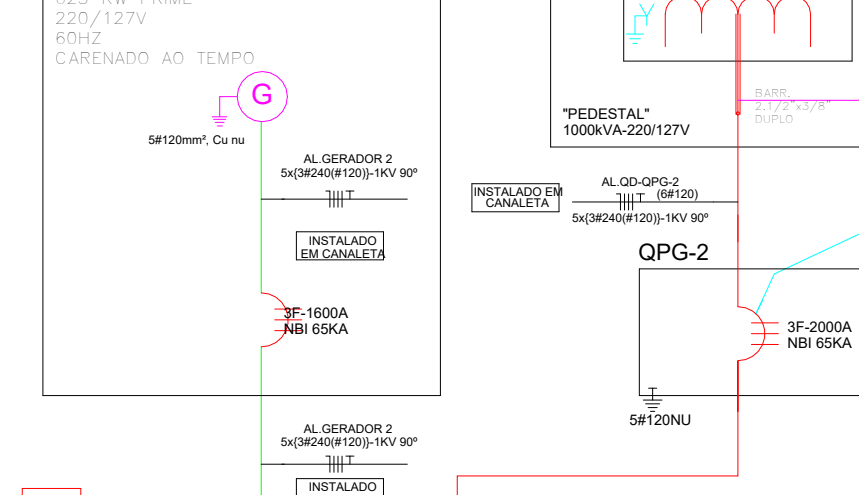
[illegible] KW PRIME
220/127V
60HZ
CARENADO AO TEMPO

G

5#120mm², Cu nu

AL.GERADOR 2
5x{3#240(#120)}-1KV 90º

INSTALADO
EM CANALETA

3F-1600A
NBI 65KA

AL.GERADOR 2
5x{3#240(#120)}-1KV 90º

INSTALADO

"PEDESTAL"
1000kVA-220/127V

BARR.
2.1/2"x3/8"
DUPLO

INSTALADO EM
CANALETA

AL.QD-QPG-2
(6#120)
5x{3#240(#120)}-1KV 90º

QPG-2

3F-2000A
NBI 65KA

5#120NU